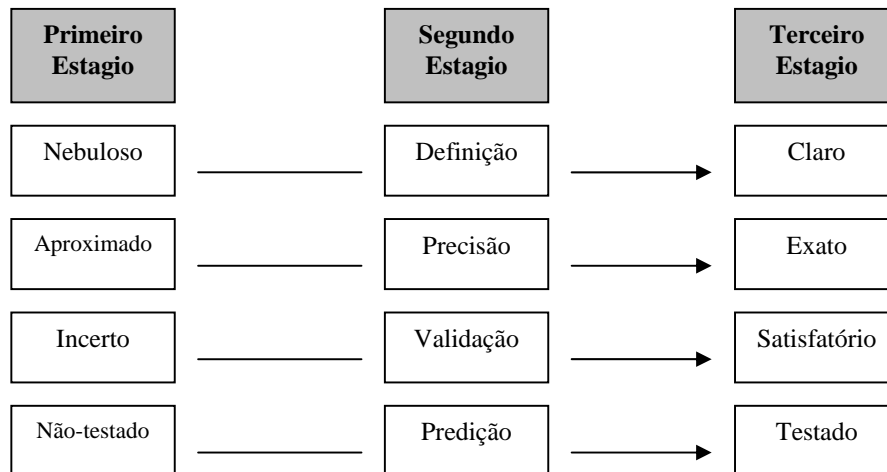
| Primeiro Estagio | Segundo Estagio | Terceiro Estagio |
|---|---|---|
| Nebuloso | Definição | Claro |
| Aproximado | Precisão | Exato |
| Incerto | Validação | Satisfatório |
| Não-testado | Predição | Testado |